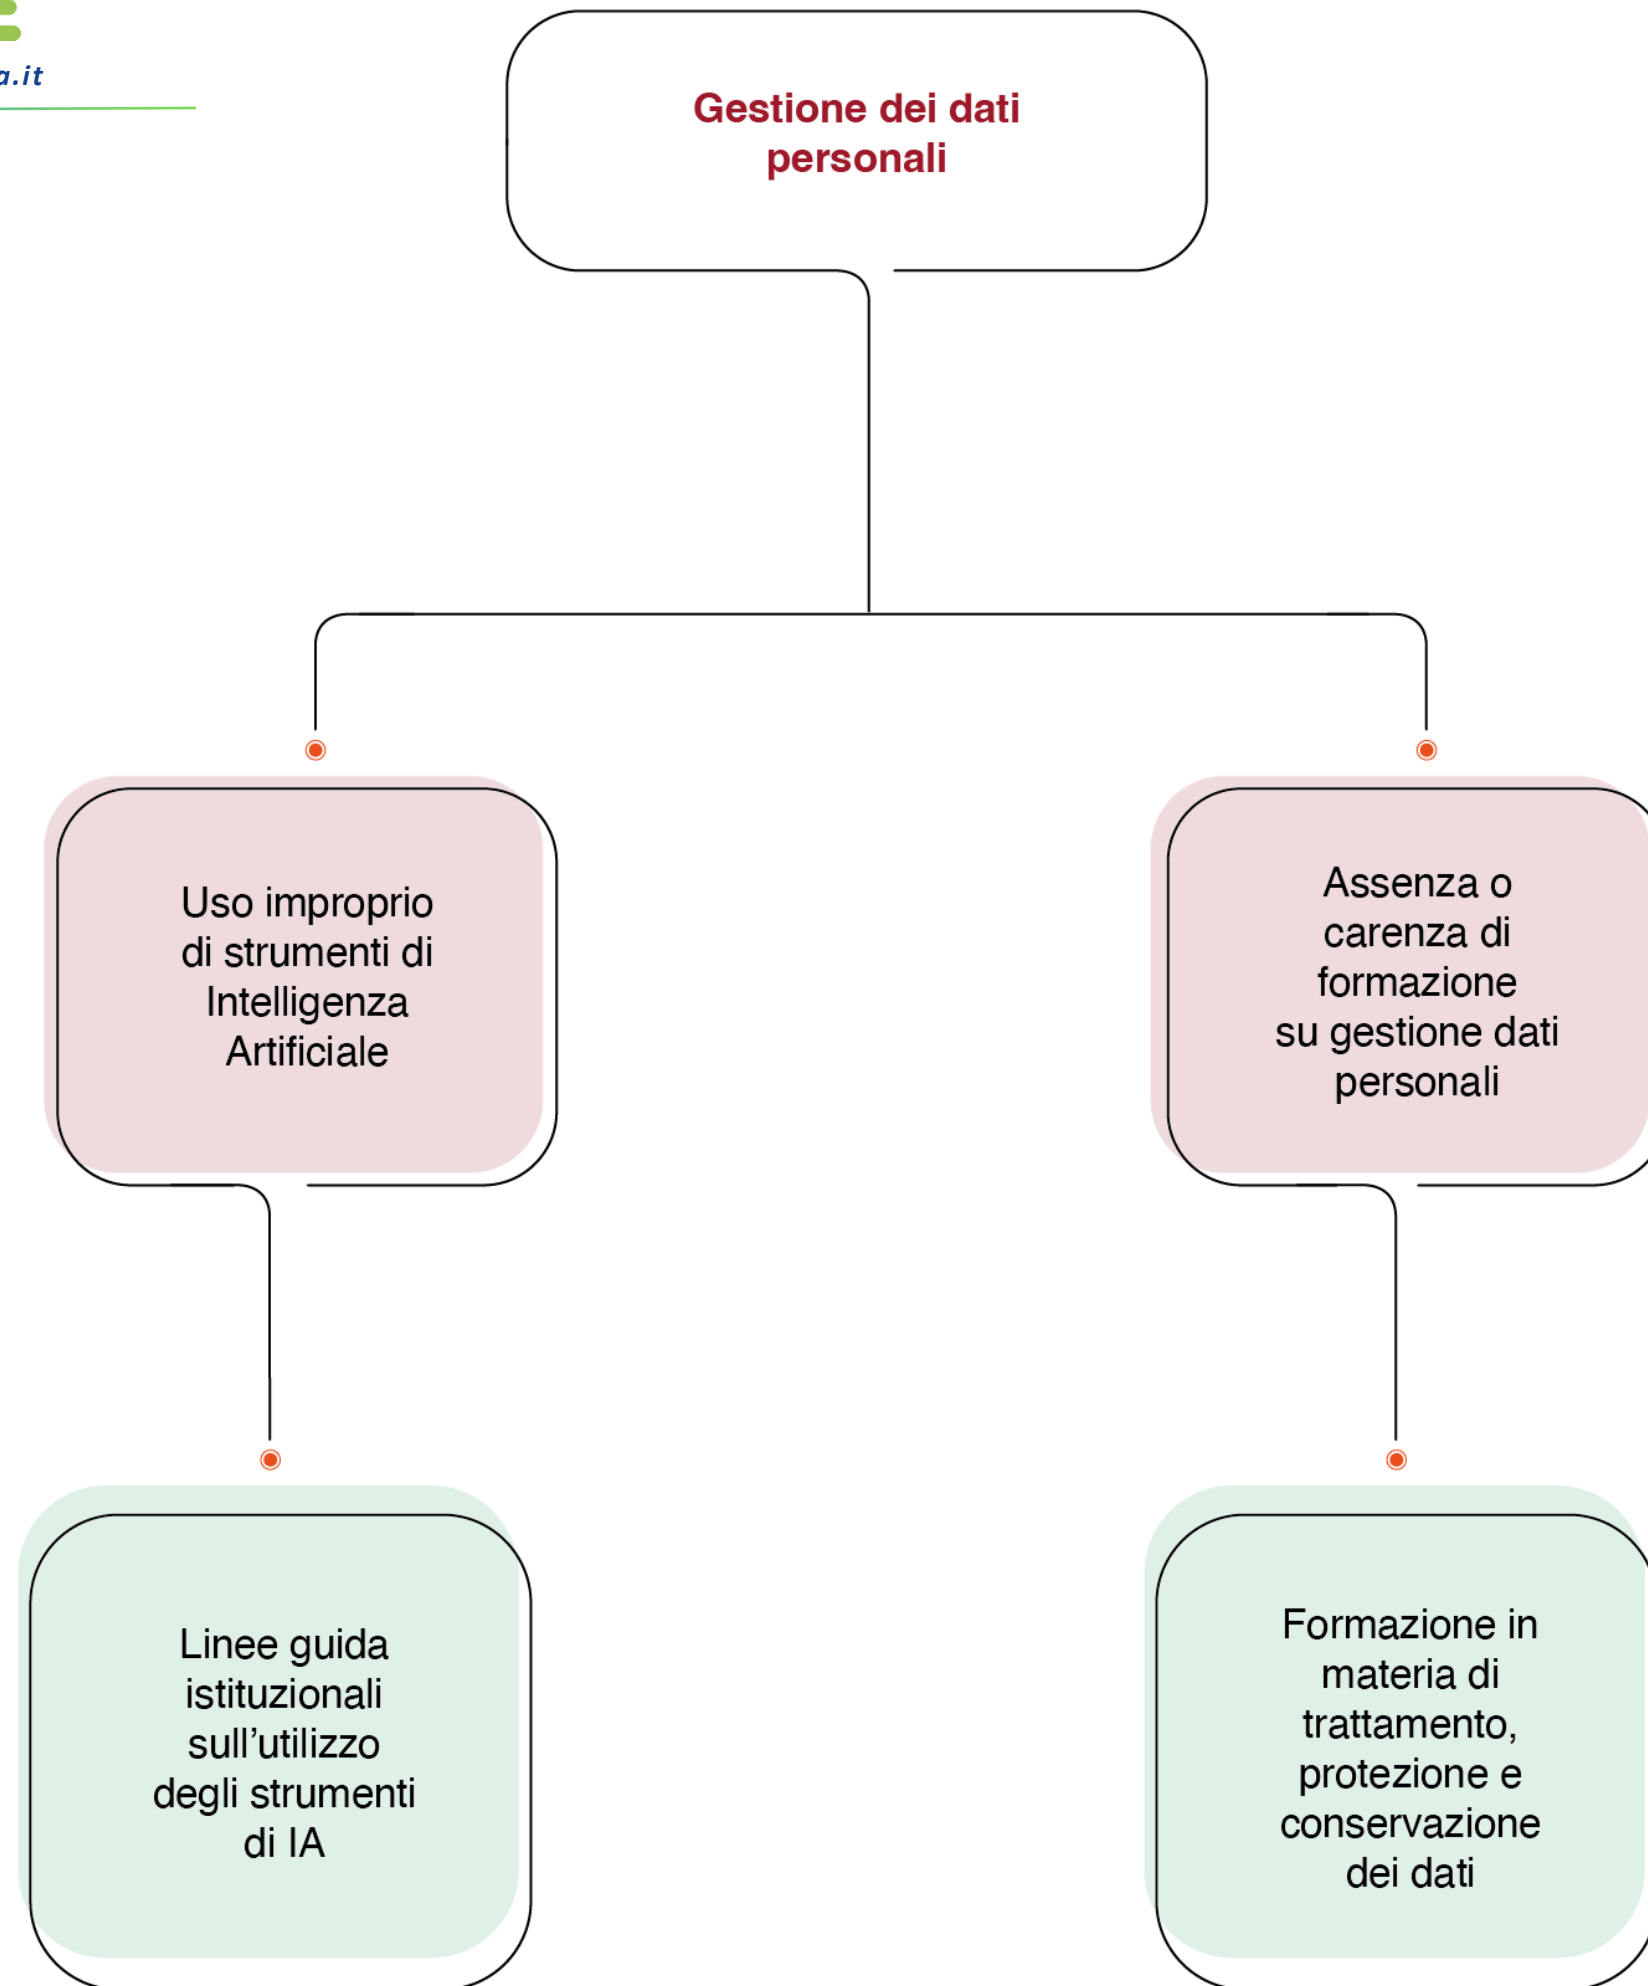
a.it

Gestione dei dati personali

Uso improprio di strumenti di Intelligenza Artificiale

Assenza o carenza di formazione su gestione dati personali

Linee guida istituzionali sull'utilizzo degli strumenti di IA

Formazione in materia di trattamento, protezione e conservazione dei dati